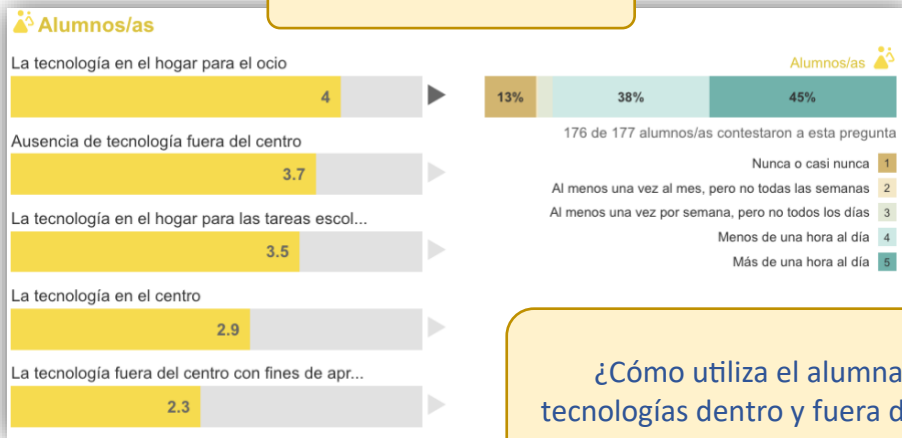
Alumnos/as

La tecnología en el hogar para el ocio

4

Ausencia de tecnología fuera del centro

3.7

La tecnología en el hogar para las tareas escol...

3.5

La tecnología en el centro

2.9

La tecnología fuera del centro con fines de apr...

2.3

Alumnos/as

| 13% | | 38% | 45% |
|---|---|---|---|

176 de 177 alumnos/as contestaron a esta pregunta

Nunca o casi nunca 1
Al menos una vez al mes, pero no todas las semanas 2
Al menos una vez por semana, pero no todos los días 3
Menos de una hora al día 4
Más de una hora al día 5

¿Cómo utiliza el alumna
tecnologías dentro y fuera d